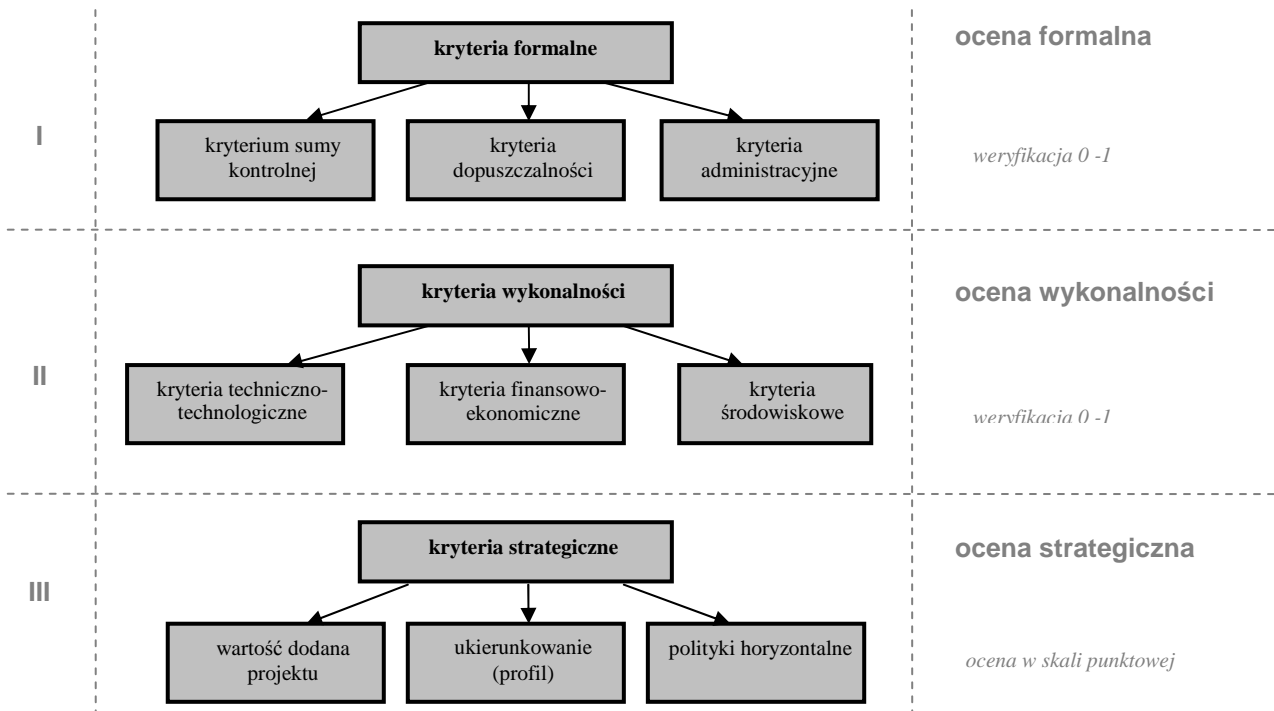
I

kryteria formalne

kryterium sumy kontrolnej

kryteria dopuszczalności

kryteria administracyjne

ocena formalna

weryfikacja 0 -1

II

kryteria wykonalności

kryteria techniczno-technologiczne

kryteria finansowo-ekonomiczne

kryteria środowiskowe

ocena wykonalności

weryfikacja 0 -1

III

kryteria strategiczne

wartość dodana projektu

ukierunkowanie (profil)

polityki horyzontalne

ocena strategiczna

ocena w skali punktowej